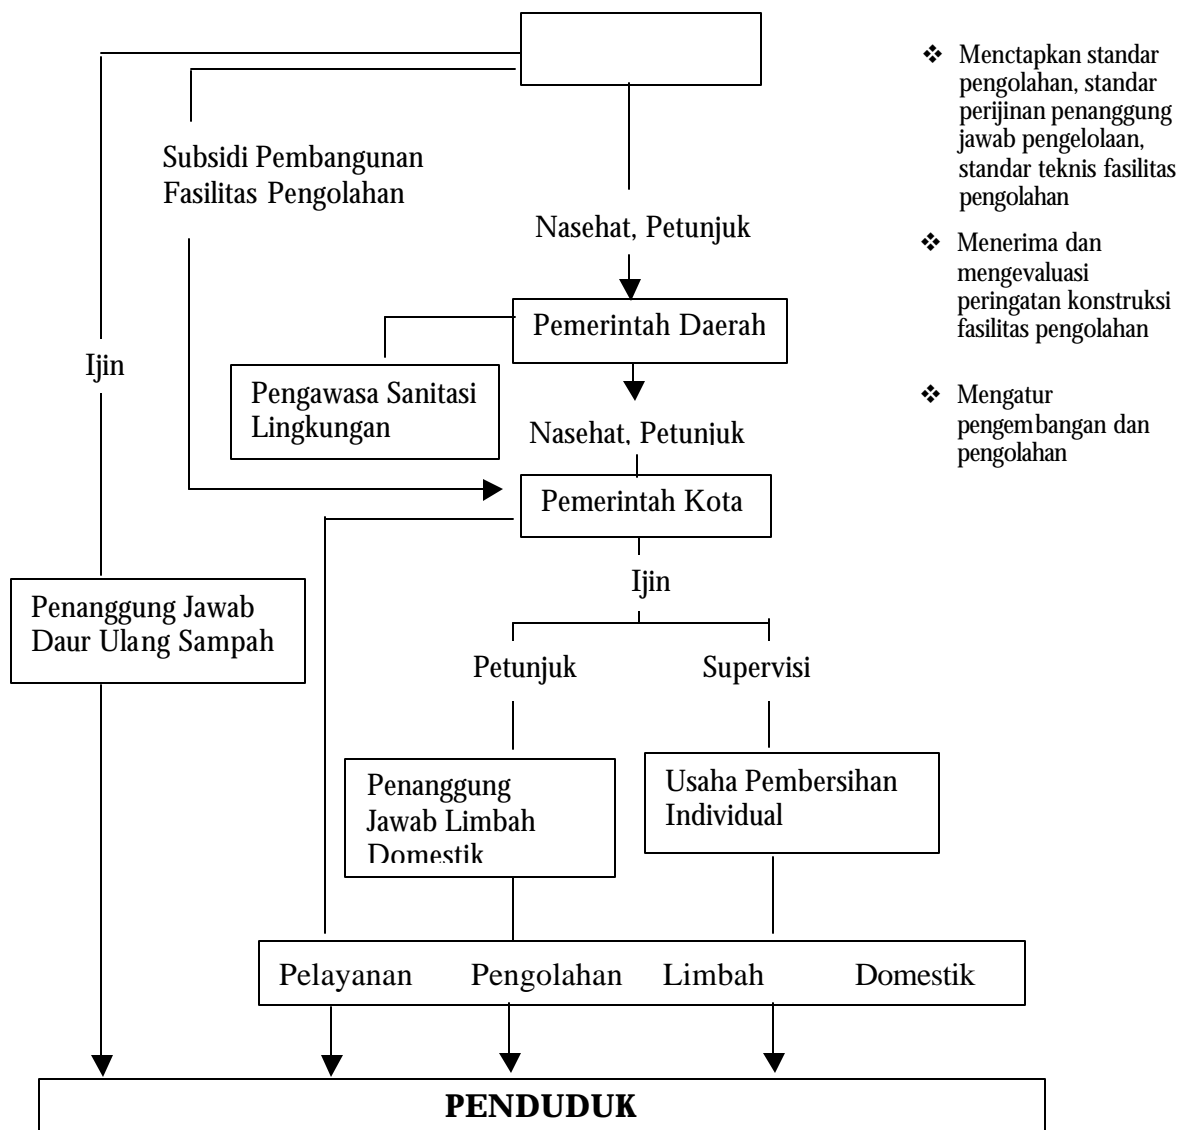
Subsidi Pembangunan Fasilitas Pengolahan

Nasehat, Petunjuk

❖ Menctapkan standar pengolahan, standar perijinan penanggung jawab pengelolaan, standar teknis fasilitas pengolahan

❖ Menerima dan mengevaluasi peringatan konstruksi fasilitas pengolahan

❖ Mengatur pengembangan dan pengolahan

Pemerintah Daerah

Ijin

Pengawasa Sanitasi Lingkungan

Nasehat, Petunjuk

Pemerintah Kota

Ijin

Penanggung Jawab Daur Ulang Sampah

Petunjuk

Supervisi

Penanggung Jawab Limbah Domestik

Usaha Pembersihan Individual

Pelayanan Pengolahan Limbah Domestik

PENDUDUK